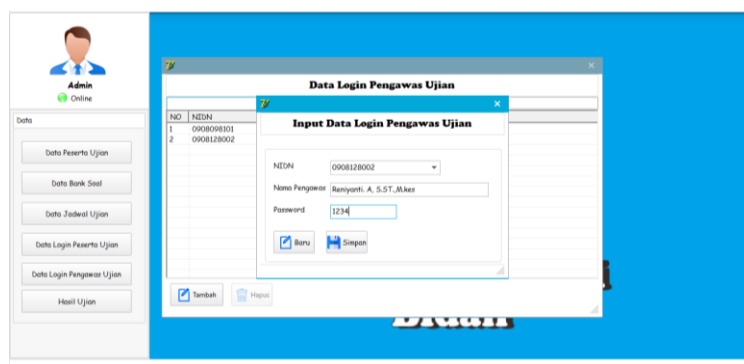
Admin
Online

Data

Data Peserta Ujian

Data Bank Soal

Data Jadwal Ujian

Data Login Peserta Ujian

Data Login Pengawas Ujian

Hasil Ujian

Data Login Pengawas Ujian

| NO | NIDN |
|---|---|
| 1 | 0908098101 |
| 2 | 0908128002 |

Tambah

Hapus

Input Data Login Pengawas Ujian

NIDN 0908128002

Nama Pengawas Reniyanti. A, S.ST.,M.kes

Password 1234

Baru

Simpan